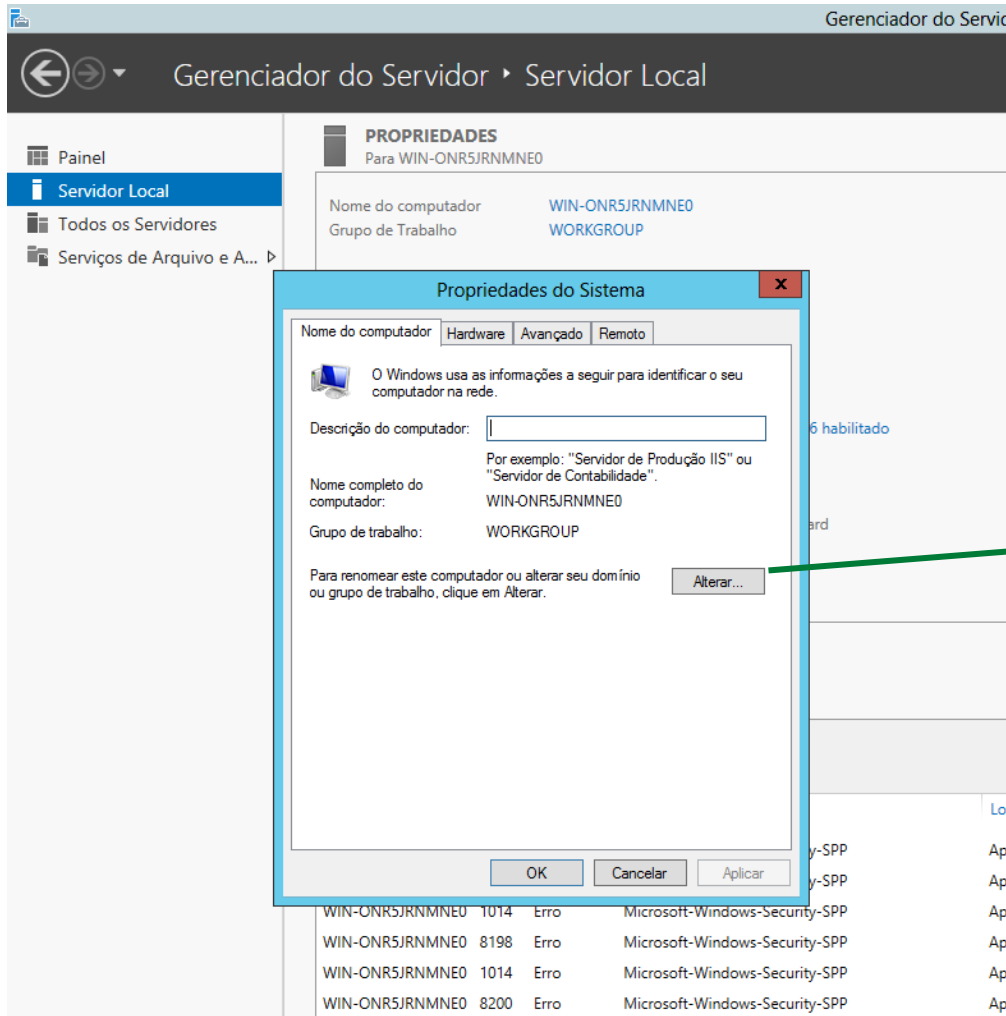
Gerenciador do Servic

Gerenciador do Servidor ‣ Servidor Local

Painel
Servidor Local
Todos os Servidores
Serviços de Arquivo e A...

PROPRIEDADES
Para WIN-ONR5JRNMNE0

Nome do computador WIN-ONR5JRNMNE0
Grupo de Trabalho WORKGROUP

6 habilitado

ard

Propriedades do Sistema

Nome do computador | Hardware | Avançado | Remoto

O Windows usa as informações a seguir para identificar o seu computador na rede.

Descrição do computador:

Por exemplo: "Servidor de Produção IIS" ou "Servidor de Contabilidade".

Nome completo do computador: WIN-ONR5JRNMNE0

Grupo de trabalho: WORKGROUP

Para renomear este computador ou alterar seu domínio ou grupo de trabalho, clique em Alterar.

Alterar...

OK Cancelar Aplicar

Lo
y-SPP Ap
y-SPP Ap
WIN-ONR5JRNMNE0 1014 Erro Microsoft-Windows-Security-SPP Ap
WIN-ONR5JRNMNE0 8198 Erro Microsoft-Windows-Security-SPP Ap
WIN-ONR5JRNMNE0 1014 Erro Microsoft-Windows-Security-SPP Ap
WIN-ONR5JRNMNE0 8200 Erro Microsoft-Windows-Security-SPP Ap